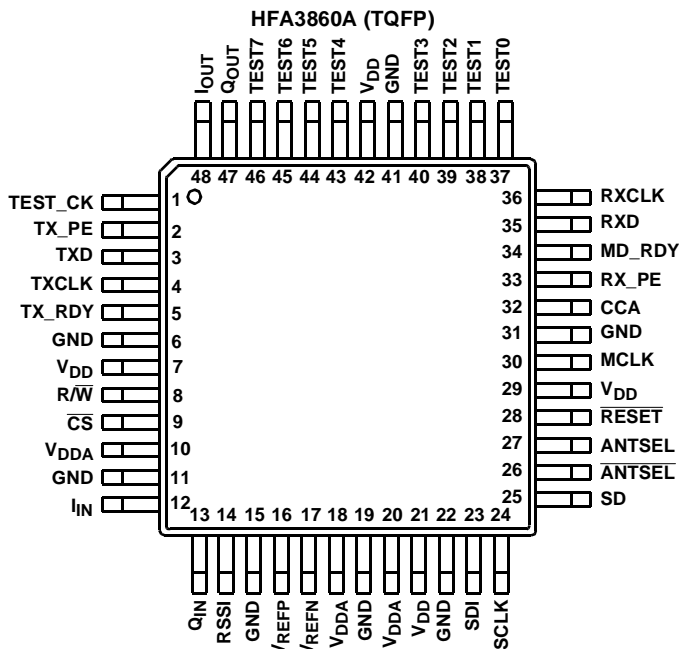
HFA3860A (TQFP)

$I_{OUT}$ $Q_{OUT}$ TEST7 TEST6 TEST5 TEST4 $V_{DD}$ GND TEST3 TEST2 TEST1 TEST0

48 47 46 45 44 43 42 41 40 39 38 37

TEST_CK 1
TX_PE 2
TXD 3
TXCLK 4
TX_RDY 5
GND 6
$V_{DD}$ 7
$R/\overline{W}$ 8
$\overline{CS}$ 9
$V_{DDA}$ 10
GND 11
$I_{IN}$ 12

36 RXCLK
35 RXD
34 MD_RDY
33 RX_PE
32 CCA
31 GND
30 MCLK
29 $V_{DD}$
28 $\overline{RESET}$
27 ANTSEL
26 $\overline{ANTSEL}$
25 SD

13 14 15 16 17 18 19 20 21 22 23 24

$Q_{IN}$ RSSI GND $V_{REFP}$ $V_{REFN}$ $V_{DDA}$ GND $V_{DDA}$ $V_{DD}$ GND SDI SCLK